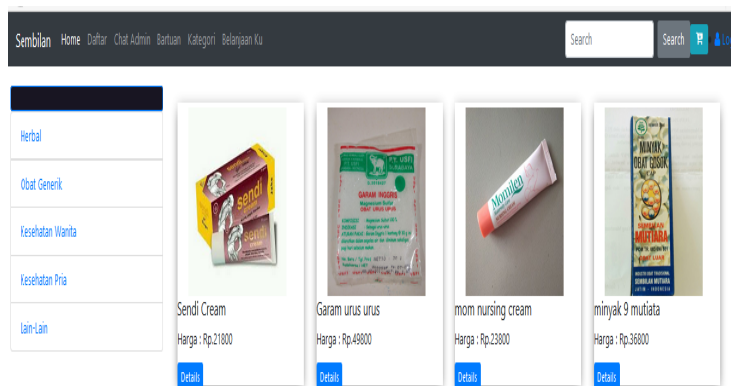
Sembilan Home Daftar Chat Admin Bartuan Kategori Belanjaan Ku

Search Search

Lo

Herbal

Obat Generik

Kesehatan Wanita

Kesehatan Pria

Lain-Lain

sendi

GARAM INGGRIS

Momilen

MINYAK OBAT GOSOK MUTIARA

Sendi Cream

Harga : Rp.21800

Details

Garam urus urus

Harga : Rp.49800

Details

mom nursing cream

Harga : Rp.23800

Details

minyak 9 mutiata

Harga : Rp.36800

Details